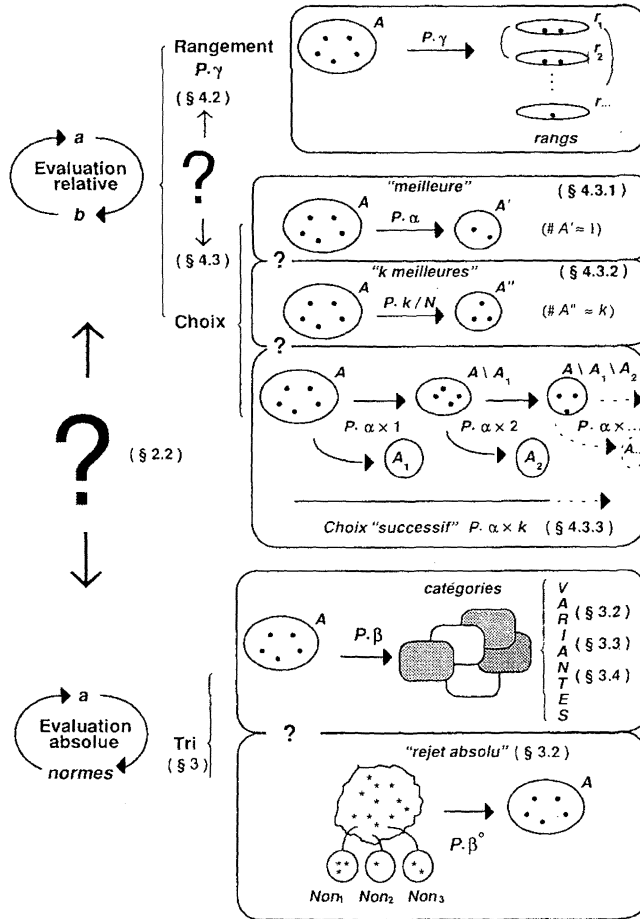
a
Evaluation relative
b

Rangement
$P.\gamma$
(§ 4.2)

?

(§ 4.3)

Choix

A
$P.\gamma$
$r_1$
$r_2$
$r_{...}$
rangs

"meilleure" (§ 4.3.1)
A
$P.\alpha$
A'
(# A' ≈ 1)

?

"k meilleures" (§ 4.3.2)
A
$P.k/N$
A''
(# A'' ≈ k)

?

A
$A \setminus A_1$
$A \setminus A_1 \setminus A_2$
$P.\alpha \times 1$
$P.\alpha \times 2$
$P.\alpha \times ...$
$A_1$
$A_2$
$A_{...}$

Choix "successif" $P.\alpha \times k$ (§ 4.3.3)

? (§ 2.2)

catégories
A
$P.\beta$
V A R I A N T E S
(§ 3.2)
(§ 3.3)
(§ 3.4)

a
Evaluation absolue
normes

Tri
(§ 3)

?

"rejet absolu" (§ 3.2)
$P.\beta°$
A
$Non_1$ $Non_2$ $Non_3$